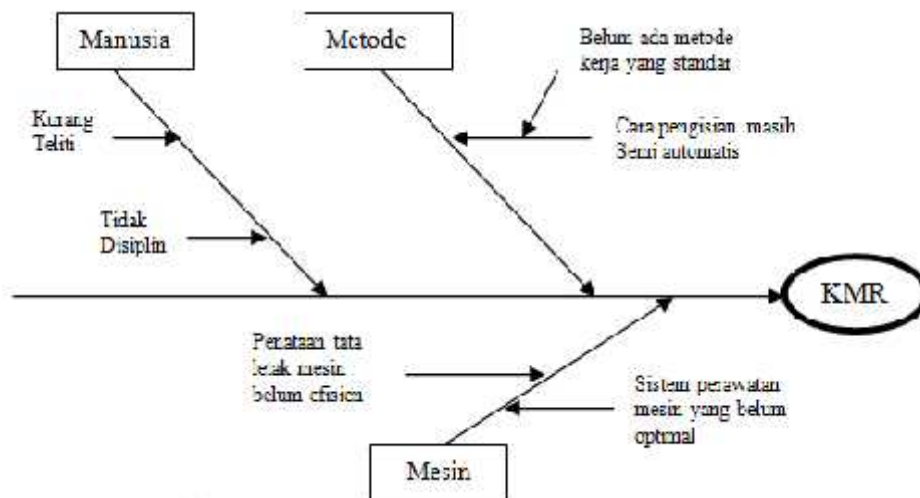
Manusia

Metode

Belum ada metode kerja yang standar

Kurang Teliti

Cara pengisian masih Semi automatis

Tidak Disiplin

KMR

Penataan tata letak mesin belum efisien

Sistem perawatan mesin yang belum optimal

Mesin